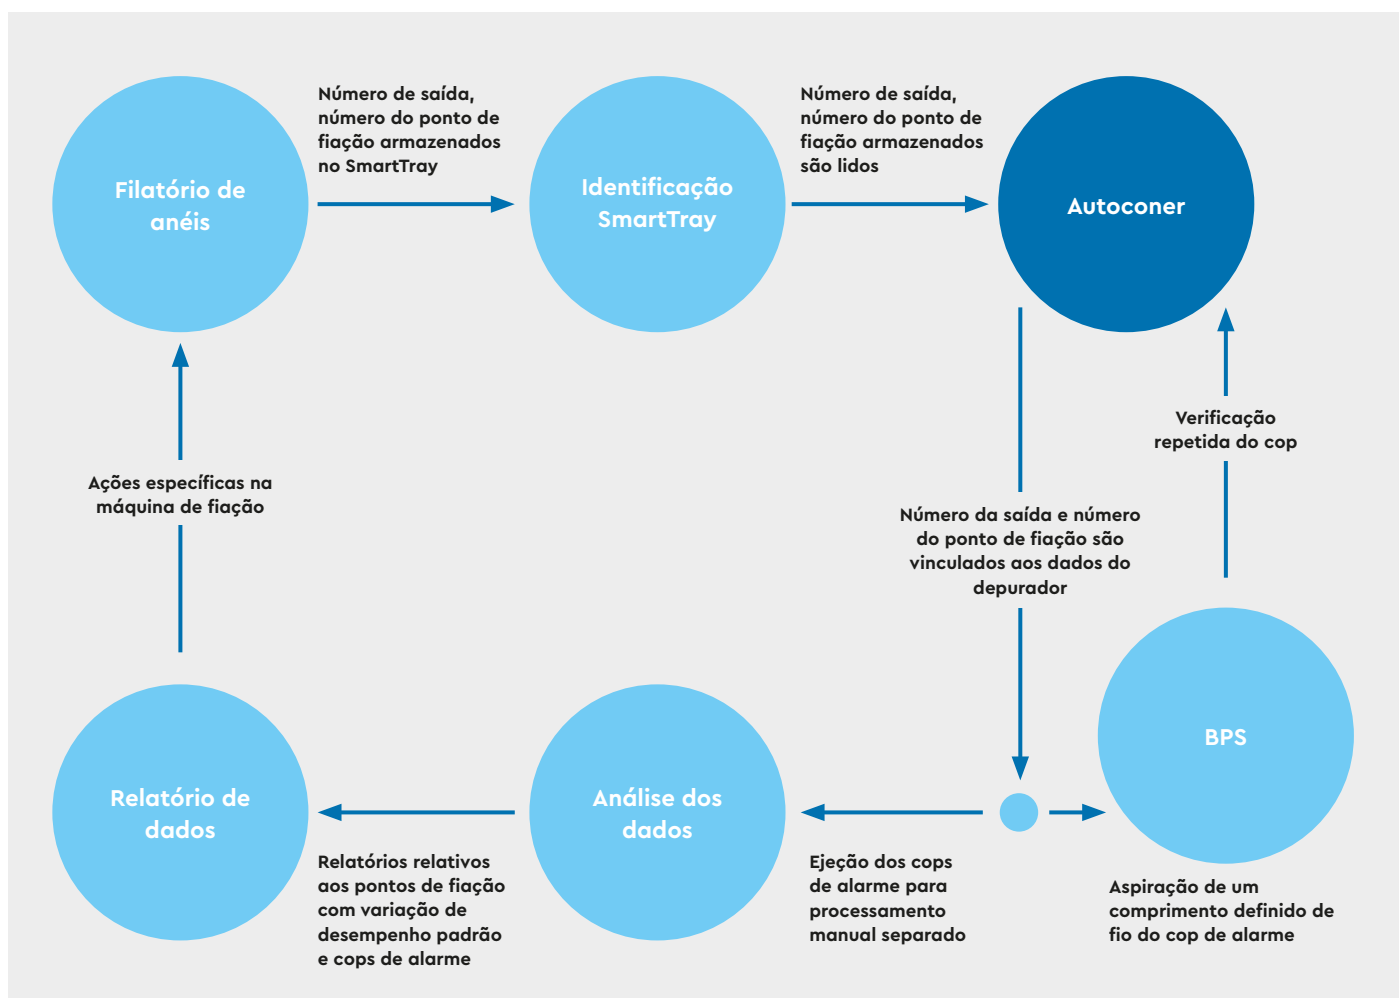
Filatório de anéis

Número de saída, número do ponto de fiação armazenados no SmartTray

Identificação SmartTray

Número de saída, número do ponto de fiação armazenados são lidos

Autoconer

Verificação repetida do cop

Ações específicas na máquina de fiação

Número da saída e número do ponto de fiação são vinculados aos dados do depurador

BPS

Relatório de dados

Análise dos dados

Relatórios relativos aos pontos de fiação com variação de desempenho padrão e cops de alarme

Ejeção dos cops de alarme para processamento manual separado

Aspiração de um comprimento definido de fio do cop de alarme